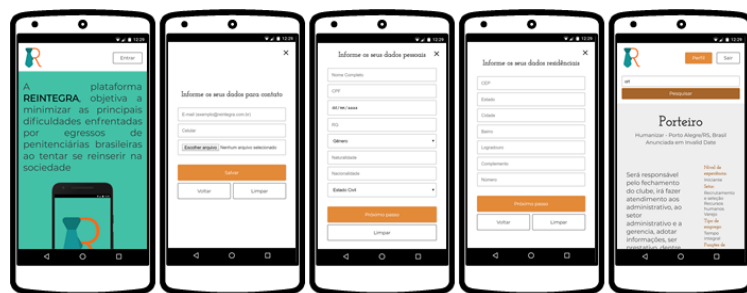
12:29

Entrar

A plataforma REINTEGRA objetiva a minimizar as principais dificuldades enfrentadas por egressos de penitenciárias brasileiras ao tentar se reinserir na sociedade

12:29

Informe os seus dados para contato

E-mail: exemplo@reintegra.com.br

Celular

Escolher arquivo Nenhum arquivo selecionado

Salvar

Voltar

Limpar

12:29

Informe os seus dados pessoais

Nome Completo

CPF

dd / mm / aaaa

RG

Gênero

Naturalidade

Nacionalidade

Estado Civil

Próximo passo

Limpar

12:29

Informe os seus dados residenciais

CEP

Estado

Cidade

Bairro

Logradouro

Complemento

Número

Próximo passo

Voltar

Limpar

12:29

Perfil

Sair

Pesquisar

Porteiro

Humanizar - Porto Alegre/RS, Brasil
Anunciada em Invalid Date

Será responsável pelo fechamento do clube, irá fazer atendimento ao setor administrativo, ao setor administrativo e a gerencia, adotar informações, ser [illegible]

Nível de experiência
Iniciante
Setor
Recrutamento e seleção Recursos humanos
Tipo de emprego
Tempo integral
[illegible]